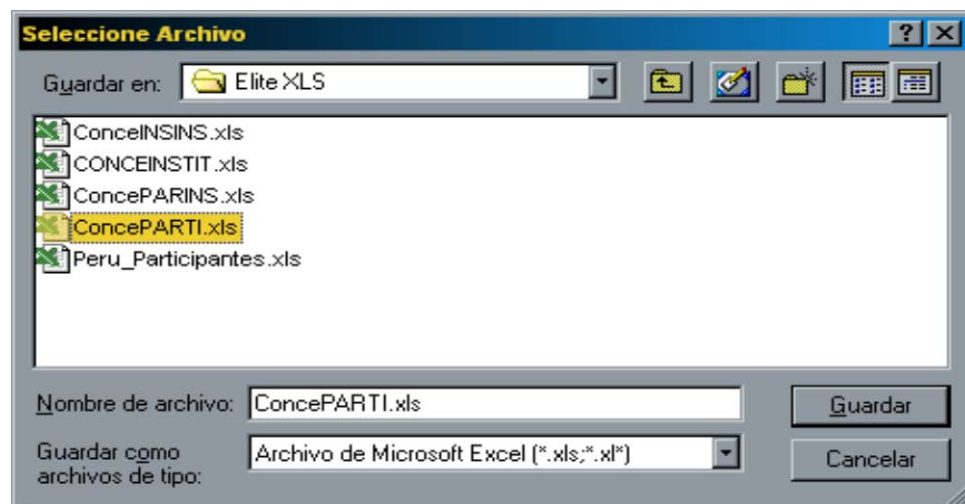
Seleccione Archivo

?

Guardar en: Elite XLS

ConceINSINS.xls
CONCEINSTIT.xls
ConcePARINS.xls
ConcePARTI.xls
Peru_Participantes.xls

Nombre de archivo: ConcePARTI.xls

Guardar

Guardar como archivos de tipo: Archivo de Microsoft Excel (*.xls;*.xl*)

Cancelar